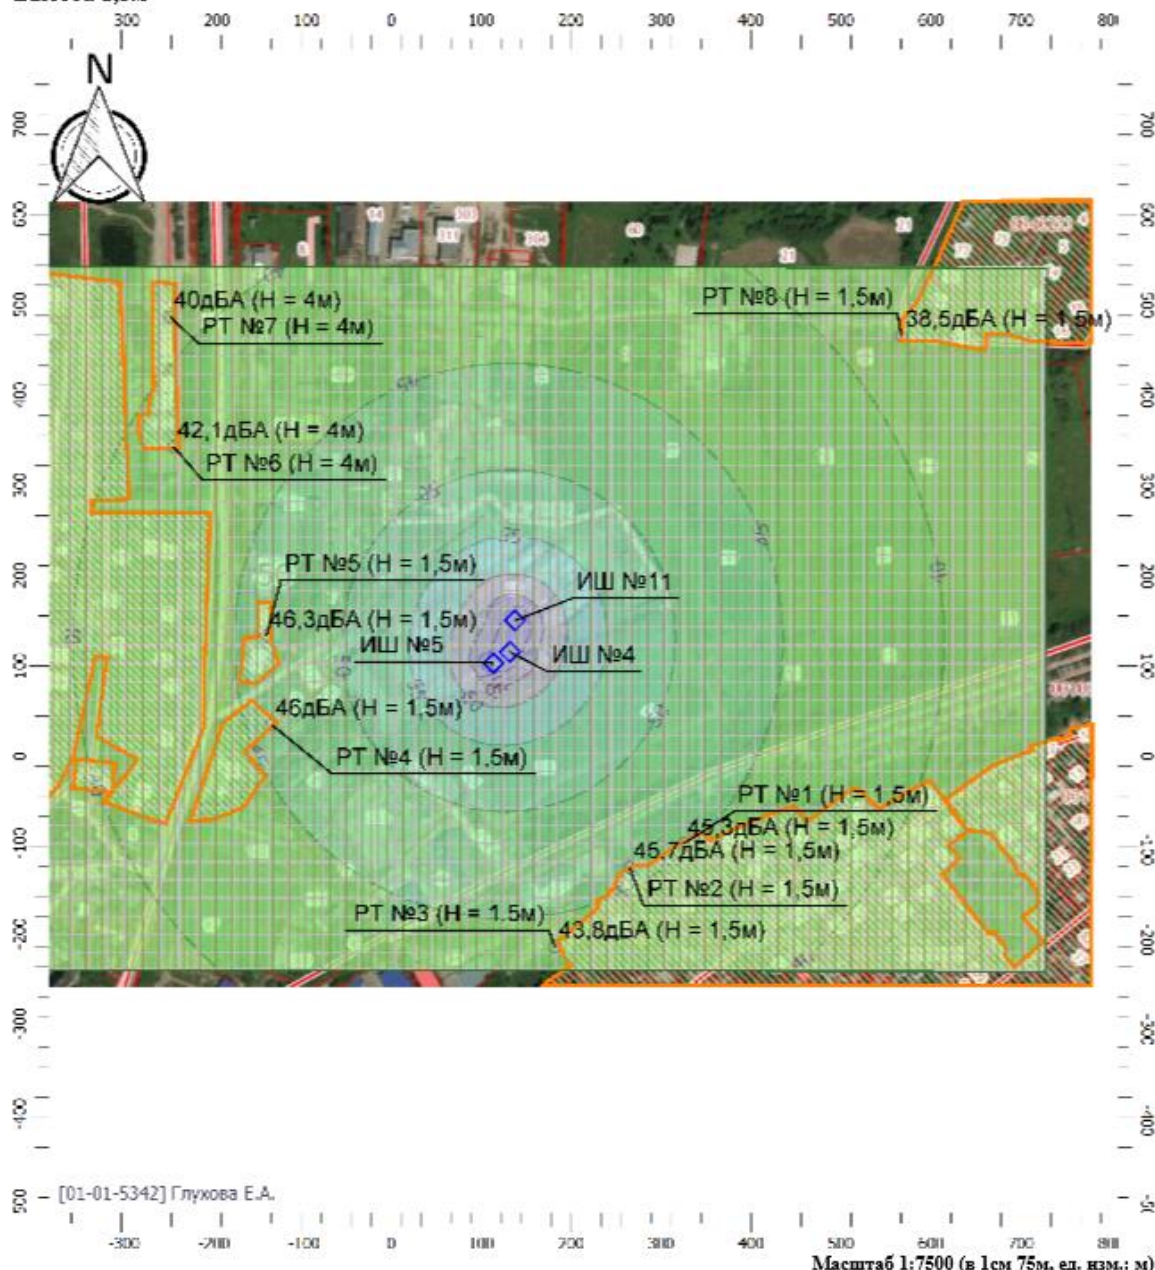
300 200 100 0 100 200 300 400 500 600 700 800

N

700 600 500 400 300 200 100 0 -100 -200 -300 -400 -500

40дБА (Н = 4м)
РТ №7 (Н = 4м)

РТ №8 (Н = 1,5м)
38,5дБА (Н = 1,5м)

42,1дБА (Н = 4м)
РТ №6 (Н = 4м)

РТ №5 (Н = 1,5м)
ИШ №11
46,3дБА (Н = 1,5м)
ИШ №5
ИШ №4
46дБА (Н = 1,5м)
РТ №4 (Н = 1,5м)

РТ №1 (Н = 1,5м)
45,3дБА (Н = 1,5м)
45,7дБА (Н = 1,5м)
РТ №2 (Н = 1,5м)
РТ №3 (Н = 1,5м)
43,8дБА (Н = 1,5м)

[01-01-5342] Глухова Е.А.

-300 -200 -100 0 100 200 300 400 500 600 700 800

Масштаб 1:7500 (в 1см 75м, ед. изм.: м)